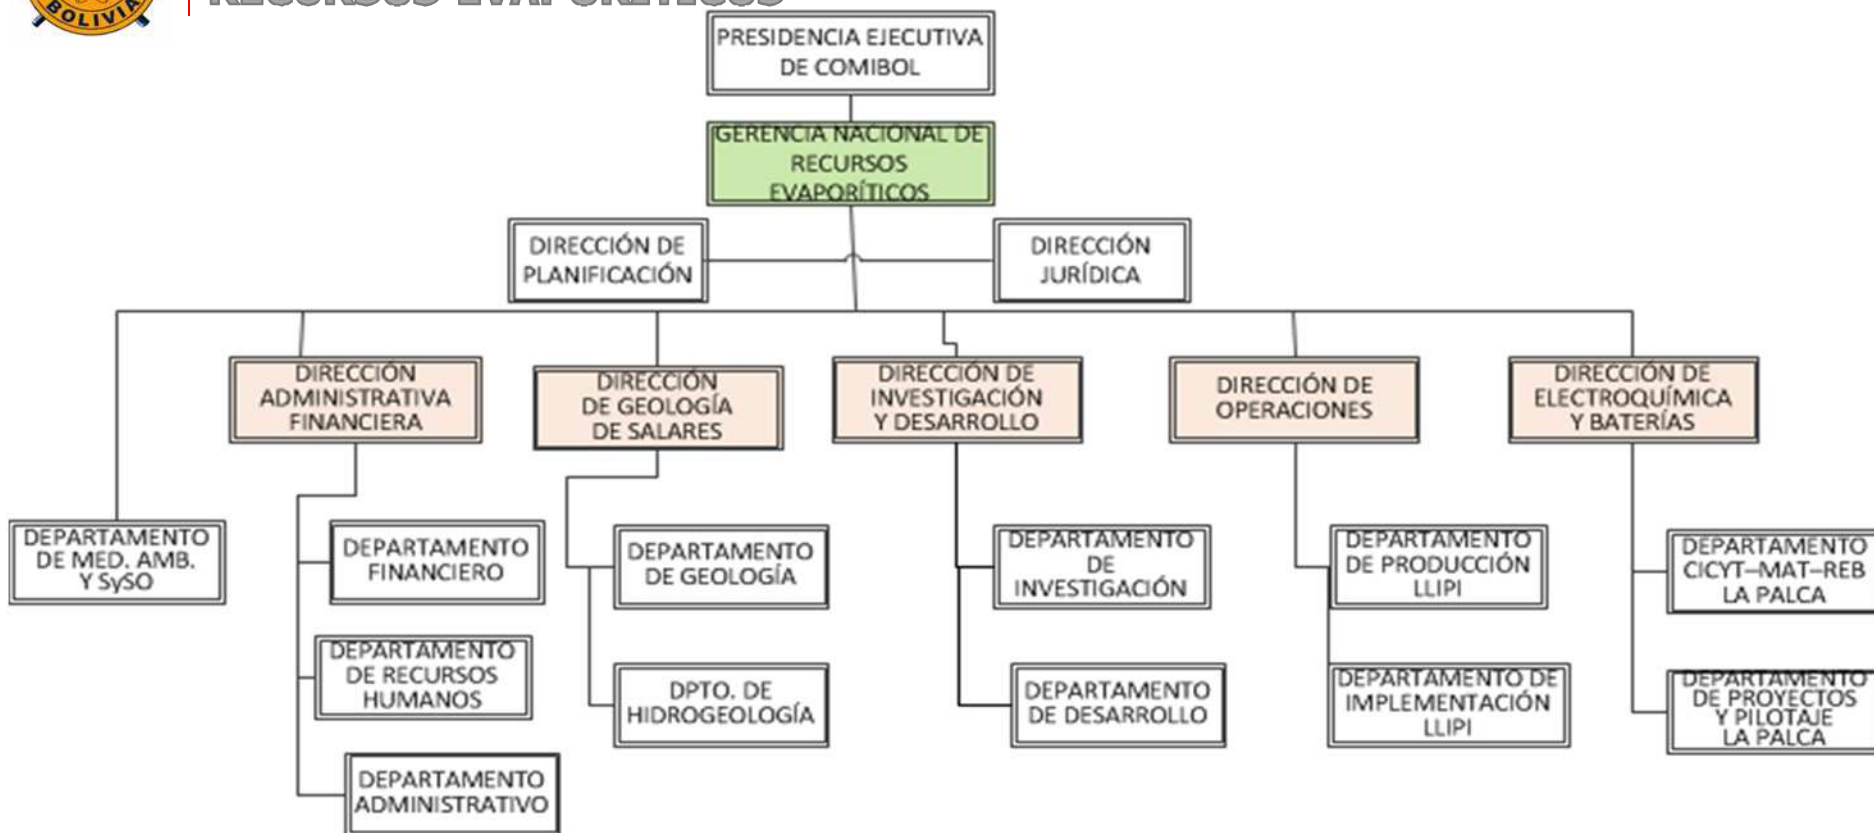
BOLIVIA

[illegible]

PRESIDENCIA EJECUTIVA DE COMIBOL

GERENCIA NACIONAL DE RECURSOS EVAPORÍTICOS

DIRECCIÓN DE PLANIFICACIÓN

DIRECCIÓN JURÍDICA

DEPARTAMENTO DE MED. AMB. Y SySO

DIRECCIÓN ADMINISTRATIVA FINANCIERA

DEPARTAMENTO FINANCIERO

DEPARTAMENTO DE RECURSOS HUMANOS

DEPARTAMENTO ADMINISTRATIVO

DIRECCIÓN DE GEOLOGÍA DE SALARES

DEPARTAMENTO DE GEOLOGÍA

DPTO. DE HIDROGEOLOGÍA

DIRECCIÓN DE INVESTIGACIÓN Y DESARROLLO

DEPARTAMENTO DE INVESTIGACIÓN

DEPARTAMENTO DE DESARROLLO

DIRECCIÓN DE OPERACIONES

DEPARTAMENTO DE PRODUCCIÓN LLIPI

DEPARTAMENTO DE IMPLEMENTACIÓN LLIPI

DIRECCIÓN DE ELECTROQUÍMICA Y BATERÍAS

DEPARTAMENTO CICYT–MAT–REB LA PALCA

DEPARTAMENTO DE PROYECTOS Y PILOTAJE LA PALCA